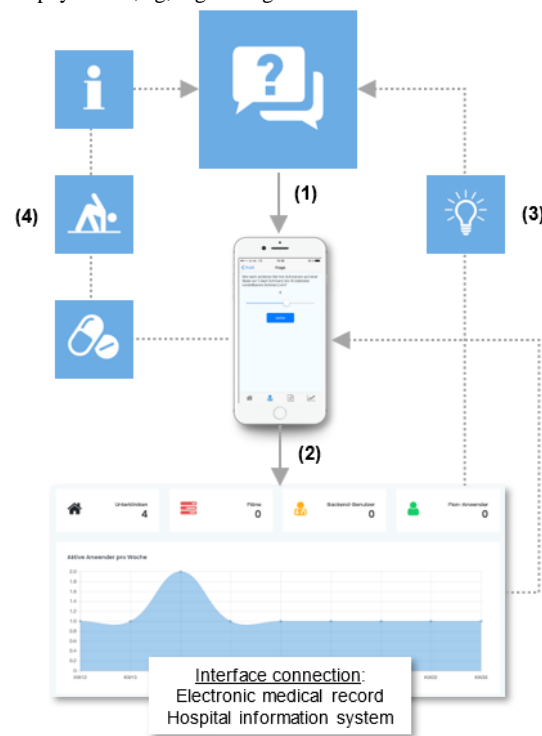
(1)

(4)

(3)

Frage

Weiter

(2)

Unterkünften
4

Filme
0

Backend-Benutzer
0

Flein-Anwender
0

Aktive Anwender pro Woche

2.0
1.8
1.6
1.4
1.2
1.0
0.8
0.6
0.4
0.2
0.0

Interface connection:
Electronic medical record
Hospital information system